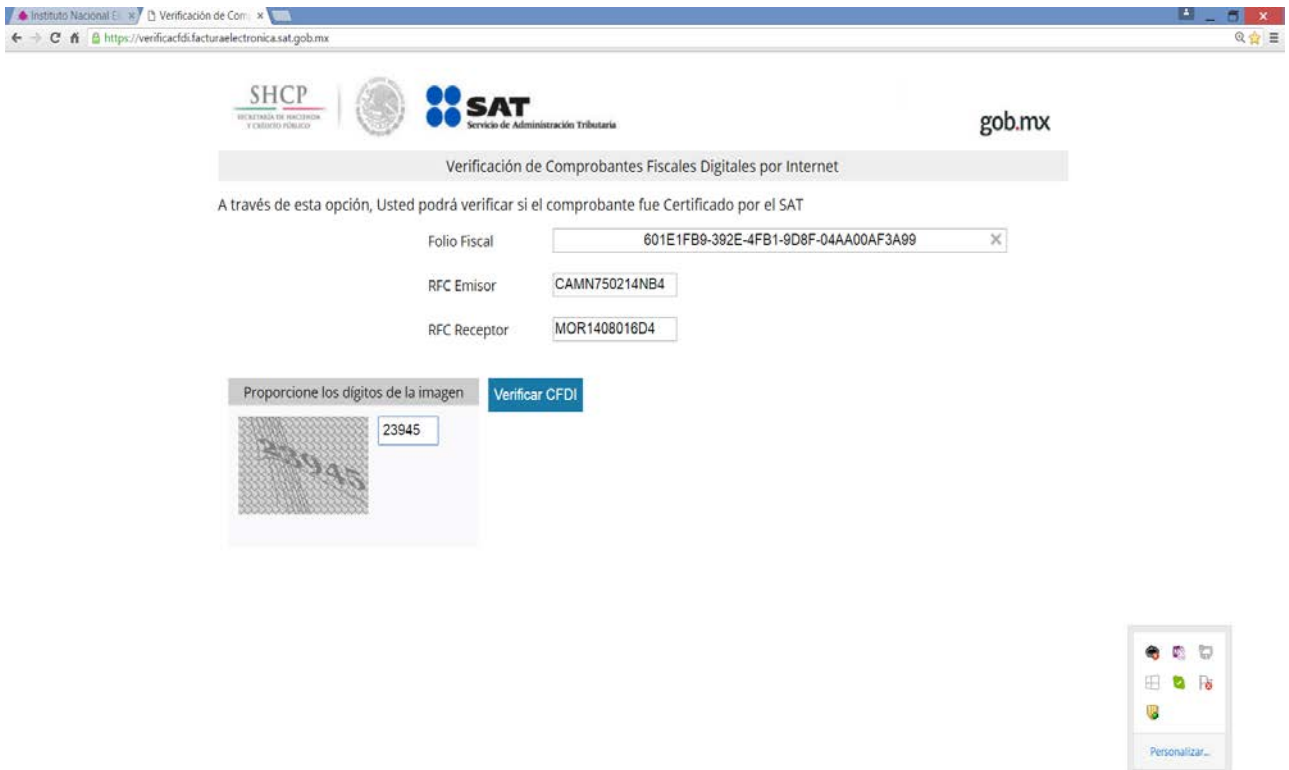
Instituto Nacional El ×
Verificación de Com ×
https://verificacfdi.facturaelectronica.sat.gob.mx

SHCP
SECRETARÍA DE HACIENDA Y CRÉDITO PÚBLICO

SAT
Servicio de Administración Tributaria

gob.mx

Verificación de Comprobantes Fiscales Digitales por Internet

A través de esta opción, Usted podrá verificar si el comprobante fue Certificado por el SAT

Folio Fiscal
601E1FB9-392E-4FB1-9D8F-04AA00AF3A99

RFC Emisor
CAMN750214NB4

RFC Receptor
MOR1408016D4

Proporcione los dígitos de la imagen

23945

23945

Verificar CFDI

Personalizar...